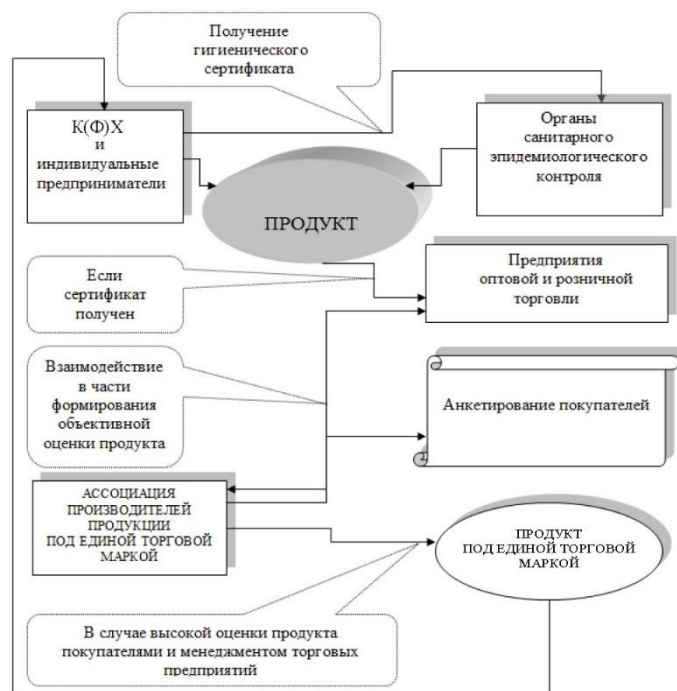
Получение гигиенического сертификата

К(Ф)Х и индивидуальные предприниматели

Органы санитарного эпидемиологического контроля

ПРОДУКТ

Если сертификат получен

Предприятия оптовой и розничной торговли

Взаимодействие в части формирования объективной оценки продукта

Анкетирование покупателей

АССОЦИАЦИЯ ПРОИЗВОДИТЕЛЕЙ ПРОДУКЦИИ ПОД ЕДИНОЙ ТОРГОВОЙ МАРКОЙ

ПРОДУКТ ПОД ЕДИНОЙ ТОРГОВОЙ МАРКОЙ

В случае высокой оценки продукта покупателями и менеджментом торговых предприятий